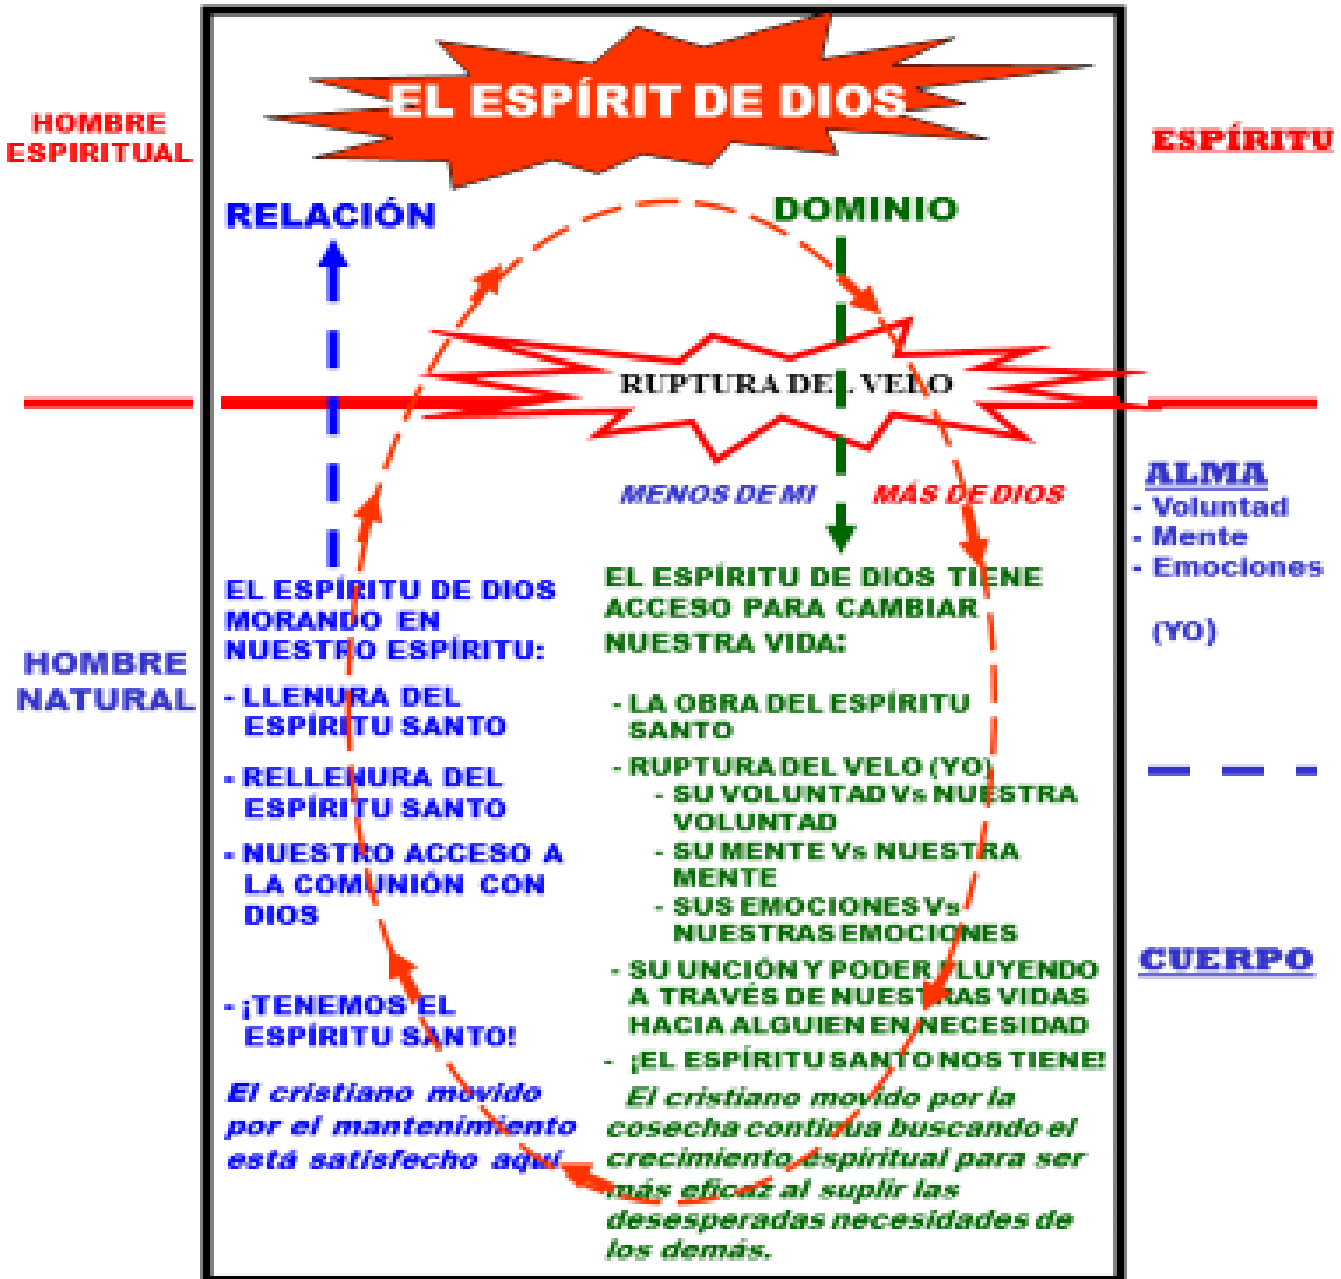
HOMBRE ESPIRITUAL

EL ESPÍRIT DE DIOS

ESPÍRITU

RELACIÓN

DOMINIO

RUPTURA DEL VELO

MENOS DE MI

MÁS DE DIOS

ALMA
- Voluntad
- Mente
- Emociones

(YO)

HOMBRE NATURAL

EL ESPÍRITU DE DIOS MORANDO EN NUESTRO ESPÍRITU:

- LLENURA DEL ESPÍRITU SANTO

- RELLENURA DEL ESPÍRITU SANTO

- NUESTRO ACCESO A LA COMUNIÓN CON DIOS

- ¡TENEMOS EL ESPÍRITU SANTO!

El cristiano movido por el mantenimiento está satisfecho aquí

EL ESPÍRITU DE DIOS TIENE ACCESO PARA CAMBIAR NUESTRA VIDA:

- LA OBRA DEL ESPÍRITU SANTO
- RUPTURA DEL VELO (YO)
- SU VOLUNTAD Vs NUESTRA VOLUNTAD
- SU MENTE Vs NUESTRA MENTE
- SUS EMOCIONES Vs NUESTRAS EMOCIONES
- SU UNCIÓN Y PODER FLUYENDO A TRAVÉS DE NUESTRAS VIDAS HACIA ALGUIEN EN NECESIDAD
- ¡EL ESPÍRITU SANTO NOS TIENE!

El cristiano movido por la cosecha continua buscando el crecimiento espiritual para ser más eficaz al suplir las desesperadas necesidades de los demás.

CUERPO